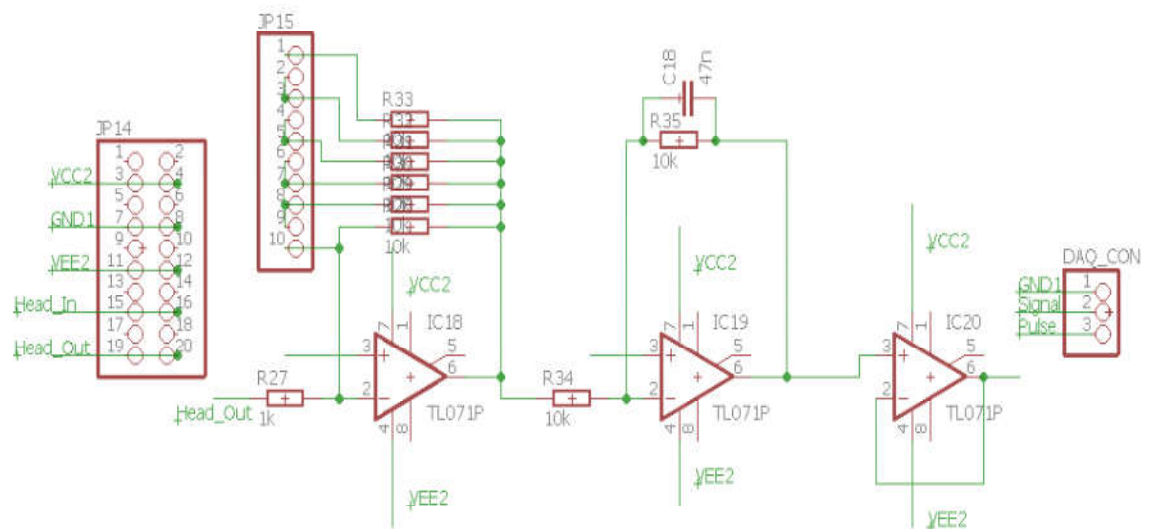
JP15
1
2
3
4
5
6
7
8
9
10

JP14
1 2
VCC2 3 4
5 6
GND1 7 8
9 10
VEE2 11 12
13 14
Head_In 15 16
17 18
Head_Out 19 20

R33
R32
R31
R30
R29
R28
R26
10k

C18
47n
R35
10k

VCC2
IC18
3
2
7
1
5
6
4
8
TL071P
VEE2

R27
Head_Out
1k

R34
10k

VCC2
IC19
3
2
7
1
5
6
4
8
TL071P
VEE2

VCC2
IC20
3
2
7
1
5
6
4
8
TL071P
VEE2

DAQ_CON
GND1 1
Signal 2
Pulse 3